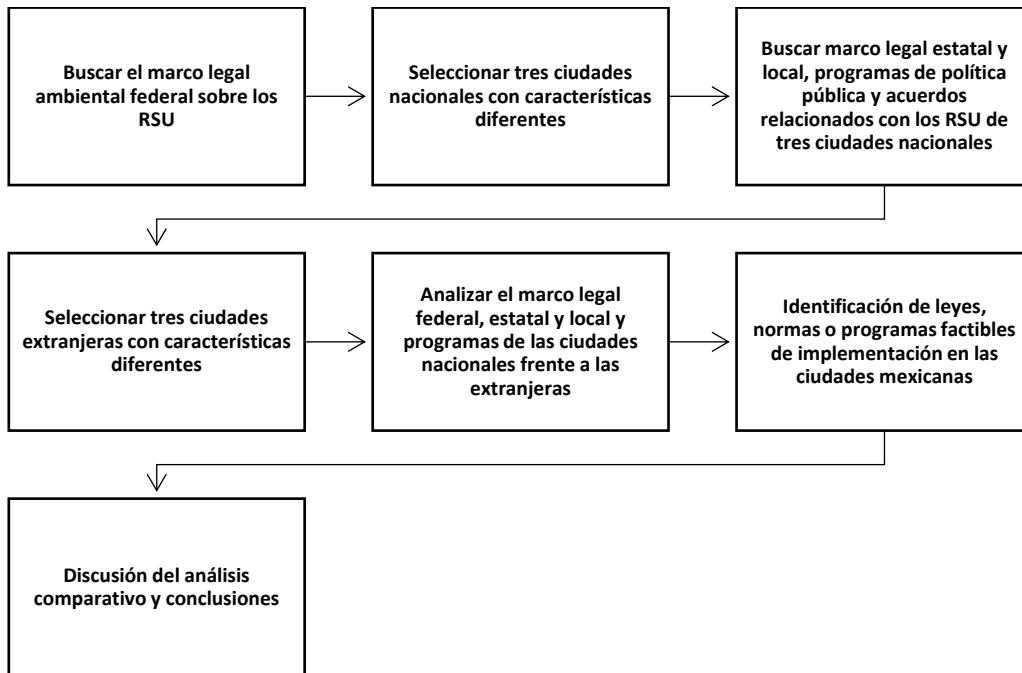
Buscar el marco legal ambiental federal sobre los RSU

Seleccionar tres ciudades nacionales con características diferentes

Buscar marco legal estatal y local, programas de política pública y acuerdos relacionados con los RSU de tres ciudades nacionales

Seleccionar tres ciudades extranjeras con características diferentes

Analizar el marco legal federal, estatal y local y programas de las ciudades nacionales frente a las extranjeras

Identificación de leyes, normas o programas factibles de implementación en las ciudades mexicanas

Discusión del análisis comparativo y conclusiones